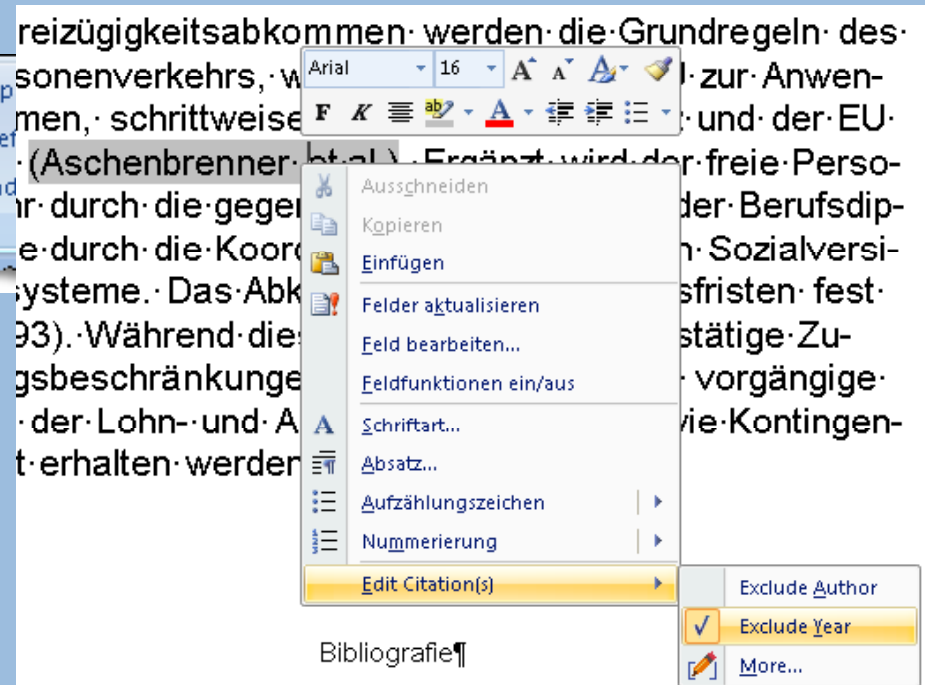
reizügigkeitsabkommen· werden· die·Grundregeln· des· sonenverkehrs,· w

Arial 16

zur· Anwenmen,· schrittweise

und· der· EU· ·(Aschenbrenner· et·al.)· ·Ergänzt· wird· der· freie· Persor· durch· die· gegen

der· Berufsdipe· durch· die· Koord

Sozialversisysteme.· Das· Abk

sfristen· fest· 93).· Während· dies

stätige· Zugsbeschränkunge

vorgängige· der· Lohn-· und· A

vie· Kontingent· erhalten· werden

Ausschneiden
Kopieren
Einfügen
Felder aktualisieren
Feld bearbeiten...
Feldfunktionen ein/aus
Schriftart...
Absatz...
Aufzählungszeichen
Nummerierung
Edit Citation(s)

Exclude Author
Exclude Year
More...

Bibliografie¶